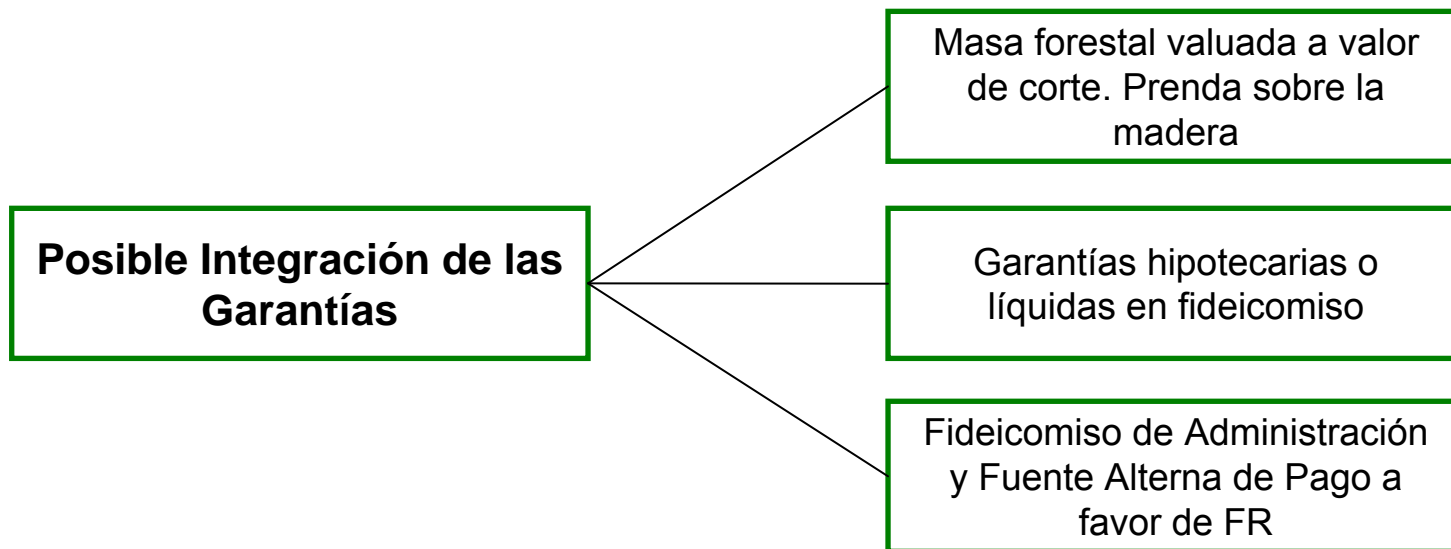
Posible Integración de las Garantías

Masa forestal valuada a valor de corte. Prenda sobre la madera

Garantías hipotecarias o líquidas en fideicomiso

Fideicomiso de Administración y Fuente Alterna de Pago a favor de FR